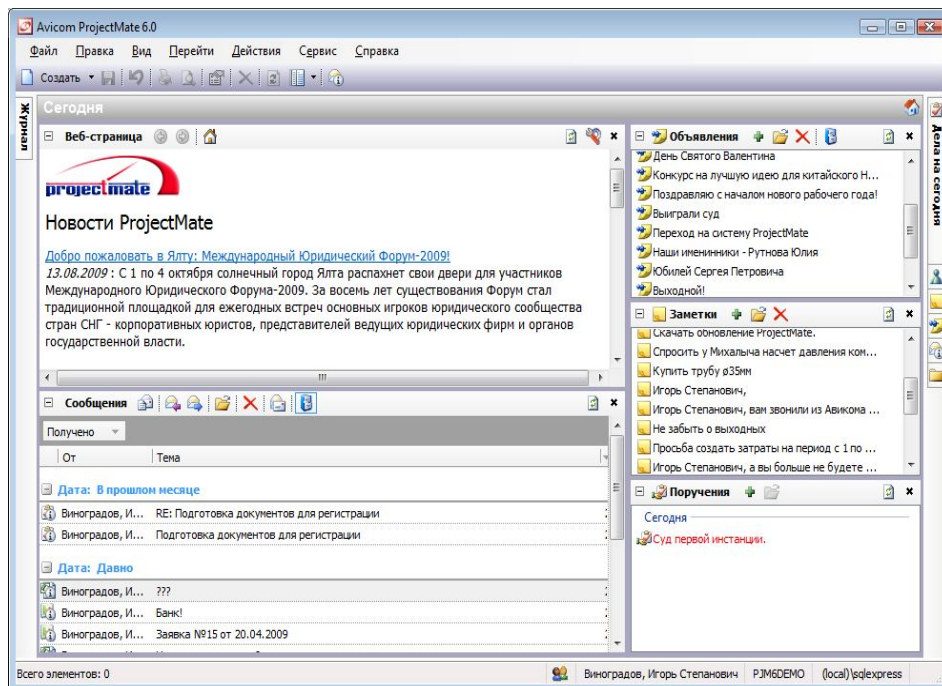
Avicom ProjectMate 6.0

Файл Правка Вид Перейти Действия Сервис Справка

Создать

Журнал

Сегодня

Веб-страница

projectmate

Новости ProjectMate

Добро пожаловать в Ялту: Международный Юридический Форум-2009!

13.08.2009 : С 1 по 4 октября солнечный город Ялта распахнет свои двери для участников Международного Юридического Форума-2009. За восемь лет существования Форум стал традиционной площадкой для ежегодных встреч основных игроков юридического сообщества стран СНГ - корпоративных юристов, представителей ведущих юридических фирм и органов государственной власти.

Сообщения

Получено

От | Тема

Дата: В прошлом месяце

| От | Тема |
|---|---|
| Виноградов, И... | RE: Подготовка документов для регистрации |
| Виноградов, И... | Подготовка документов для регистрации |

Дата: Давно

| От | Тема |
|---|---|
| Виноградов, И... | ??? |
| Виноградов, И... | Банк! |
| Виноградов, И... | Заявка №15 от 20.04.2009 |

Объявления

День Святого Валентина
Конкурс на лучшую идею для китайского Н...
Поздравляю с началом нового рабочего года!
Выиграли суд
Переход на систему ProjectMate
Наши именинники - Рутнова Юлия
Юбилей Сергея Петровича
Выходной!

Заметки

Скачать обновление ProjectMate.
Спросить у Михалыча насчет давления ком...
Купить трубу ø35мм
Игорь Степанович,
Игорь Степанович, вам звонили из Авикома ...
Не забыть о выходных
Просьба создать затраты на период с 1 по ...
Игорь Степанович, а вы больше не будете ...

Поручения

Сегодня

Суд первой инстанции.

Дела на сегодня

Всего элементов: 0

Виноградов, Игорь Степанович PJM6DEMO (local)\sqlexpress